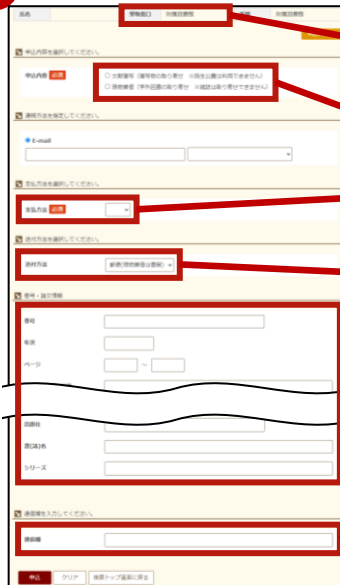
氏名

受取窓口　利用目的

申込内容を選択してください。

申込内容 必須

文献複写（雑誌等の取り寄せ　※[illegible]）

現物貸借（学外図書の取り寄せ　※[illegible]）

連絡方法を指定してください。

E-mail

支払方法を選択してください。

支払方法 必須

送付方法を選択してください。

送付方法　郵便(現物貸借は書留)

巻号・論文情報

巻号

年次

ページ

~

出版社

著(編)者名

シリーズ

通信欄を入力してください。

通信欄

申込　クリア　検索トップ画面に戻る